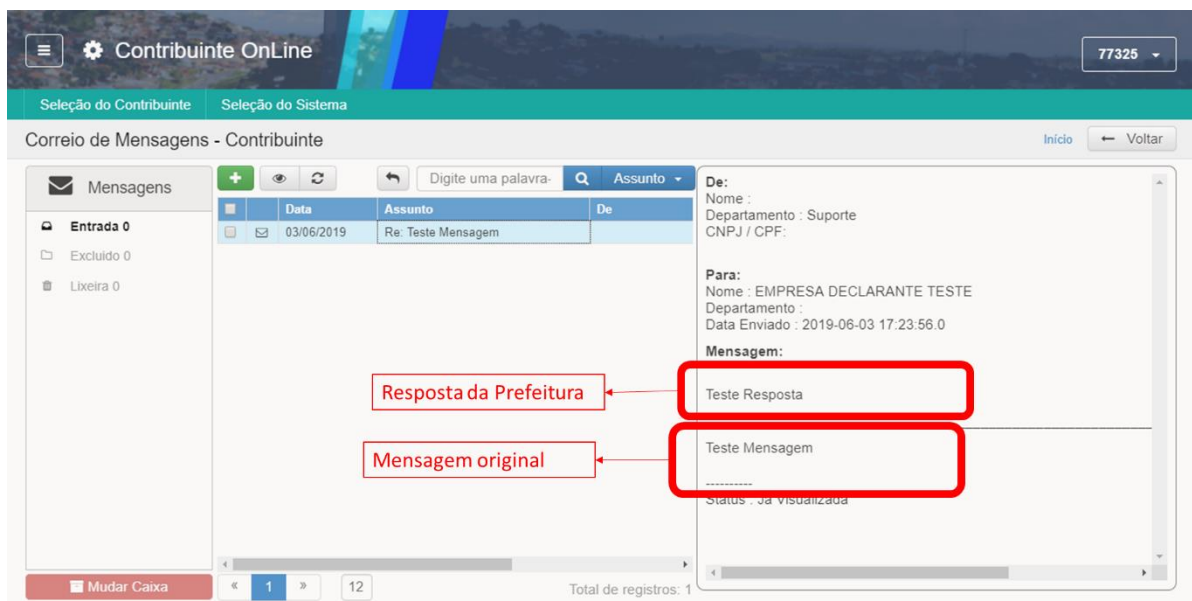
Contribuinte OnLine

77325

Seleção do Contribuinte | Seleção do Sistema

Correio de Mensagens - Contribuinte

Início | ← Voltar

Mensagens

Entrada 0
Excluido 0
Lixeira 0

Digite uma palavra- | Assunto

| | | Data | Assunto | De |
|---|---|---|---|---|
| | | 03/06/2019 | Re: Teste Mensagem | |

De:
Nome :
Departamento : Suporte
CNPJ / CPF:

Para:
Nome : EMPRESA DECLARANTE TESTE
Departamento :
Data Enviado : 2019-06-03 17:23:56.0

Mensagem:

Resposta da Prefeitura

Teste Resposta

Teste Mensagem

Mensagem original

----------
Status : Já Visualizada

Mudar Caixa

« 1 » 12

Total de registros: 1